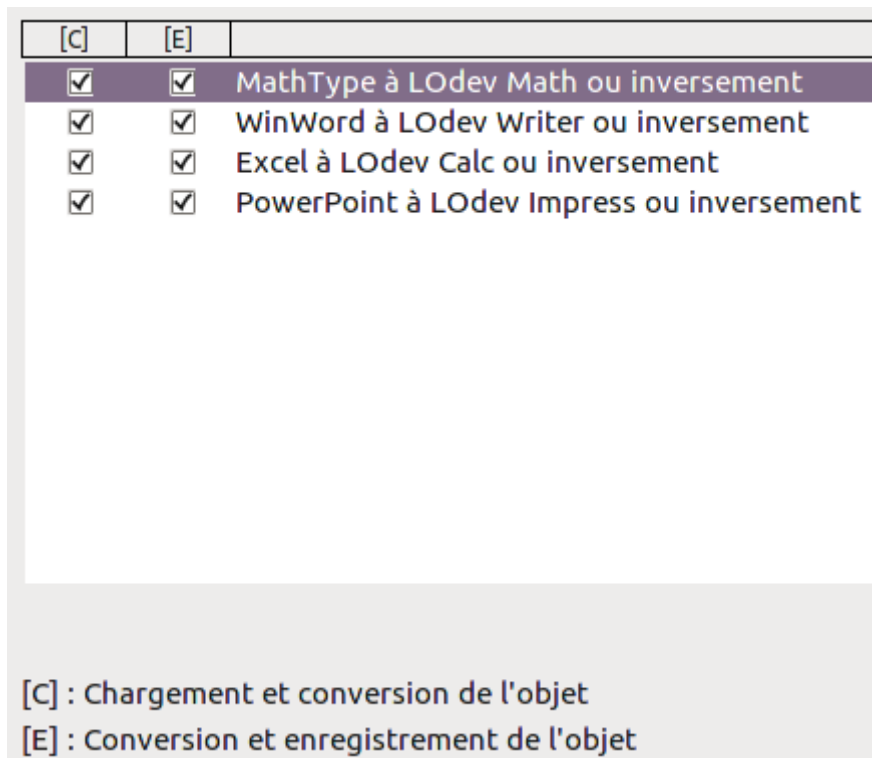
| [C] | [E] | |
|---|---|---|
| ☑ | ☑ | MathType à LOdev Math ou inversement |
| ☑ | ☑ | WinWord à LOdev Writer ou inversement |
| ☑ | ☑ | Excel à LOdev Calc ou inversement |
| ☑ | ☑ | PowerPoint à LOdev Impress ou inversement |

[C] : Chargement et conversion de l'objet

[E] : Conversion et enregistrement de l'objet